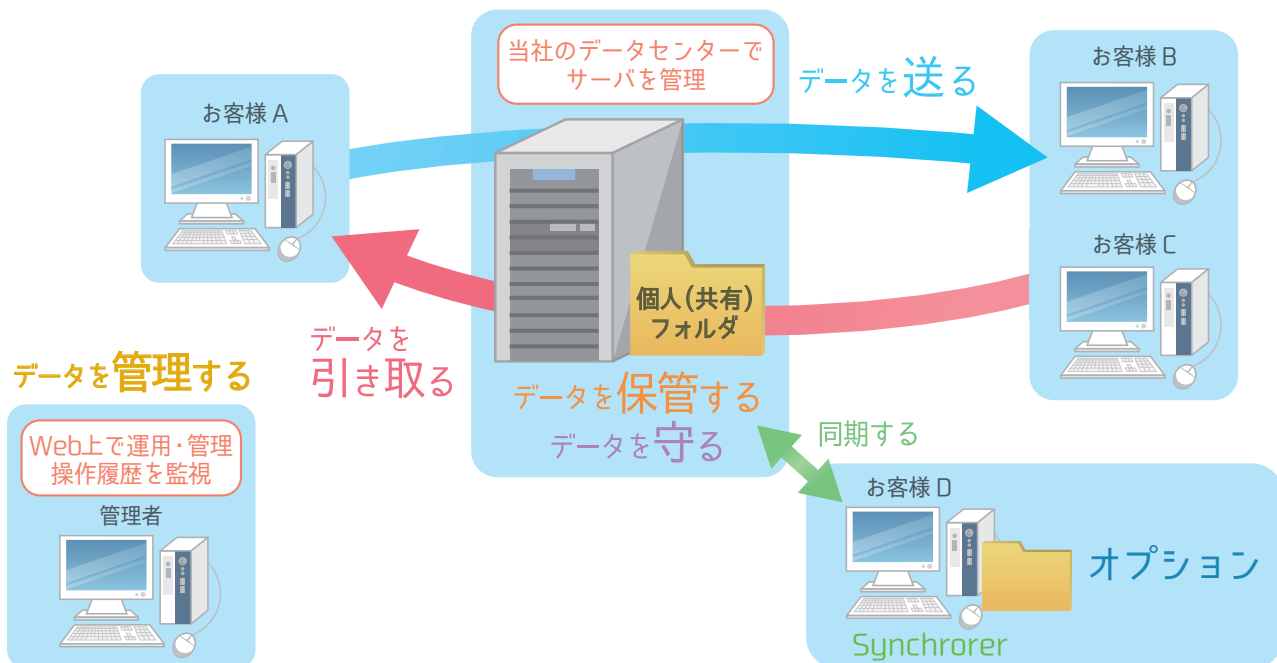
当社のデータセンターでサーバを管理

お客様 A

データを送る

お客様 B

お客様 C

個人(共有)フォルダ

データを引き取る

データを管理する

データを保管する

データを守る

同期する

Web上で運用・管理操作履歴を監視

管理者

お客様 D

オプション

Synchrorer